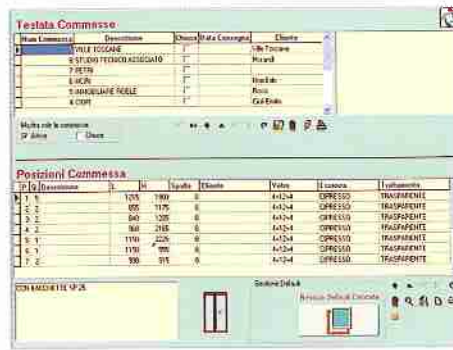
Testata Commesse

| Num Commessa | Descrizione | Chiusa | Data Consegna | Cliente |
|---|---|---|---|---|
| 1 | VILLE TOSCANE | | | Ville Toscane |
| 6 | STUDIO TECNICO ASSOCIATO | | | Morandi |
| 7 | PETRI | | | |
| 8 | ACIN | | | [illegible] |
| 5 | IMMOBILIARE FEDELE | | | Rossi |
| 4 | COPT | | | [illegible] |

Mostra solo le commesse
Attive
Chiuse

Posizioni Commessa

| P | Q | Descrizione | L | H | Spalla | Elenche | Vetro | Essenza | Trattamento |
|---|---|---|---|---|---|---|---|---|---|
| 1 | 1 | | 1215 | 1900 | 0 | | 4+12+4 | CIPRESSO | TRASPARENTE |
| 2 | 2 | | 655 | 1175 | 0 | | 4+12+4 | CIPRESSO | TRASPARENTE |
| 3 | 2 | | 840 | 1205 | 0 | | 4+12+4 | CIPRESSO | TRASPARENTE |
| 4 | 2 | | 960 | 2165 | 0 | | 4+12+4 | CIPRESSO | TRASPARENTE |
| 5 | 1 | | 1150 | 2225 | 0 | | 4+12+4 | CIPRESSO | TRASPARENTE |
| 6 | 1 | | 1150 | 995 | 0 | | 4+12+4 | CIPRESSO | TRASPARENTE |
| 7 | 2 | | 590 | 915 | 0 | | 4+12+4 | CIPRESSO | TRASPARENTE |

CON RACCHETTE SP.26

Gestione Default

Ricerca Default Ciclo